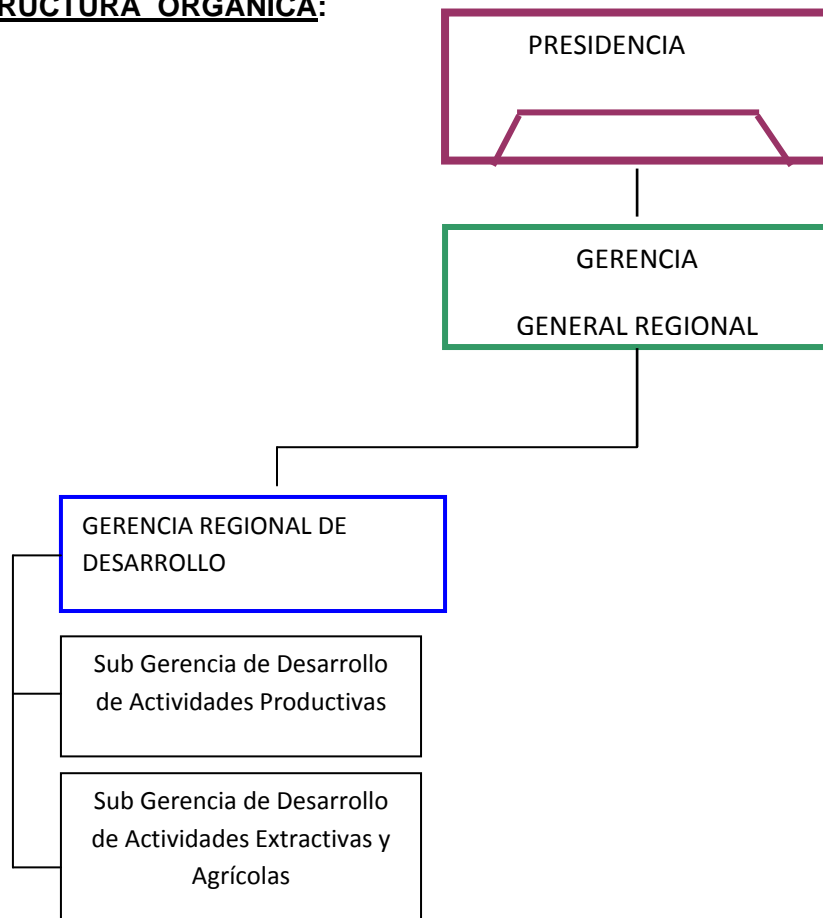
RUCTURA ORGANICA:

PRESIDENCIA

GERENCIA

GENERAL REGIONAL

GERENCIA REGIONAL DE DESARROLLO

Sub Gerencia de Desarrollo de Actividades Productivas

Sub Gerencia de Desarrollo de Actividades Extractivas y Agrícolas